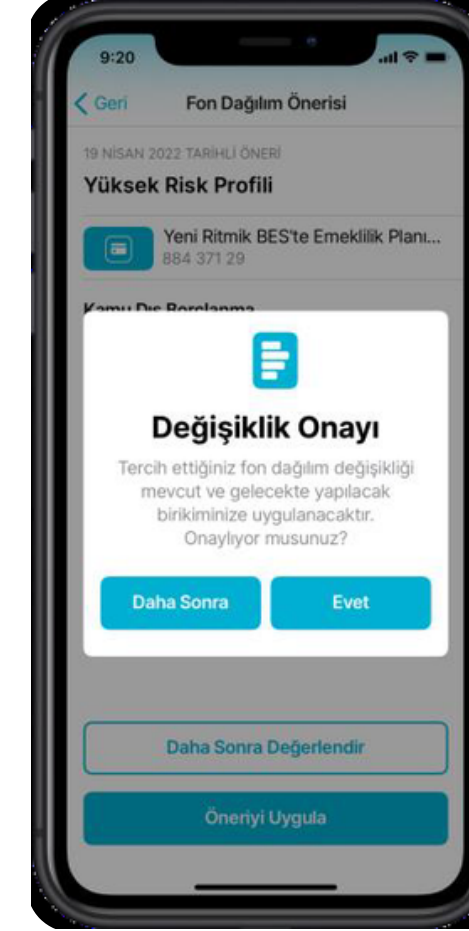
9:20

Geri

Fon Dağılım Önerisi

19 NİSAN 2022 TARİHLİ ÖNERİ

Yüksek Risk Profili

Yeni Ritmik BES'te Emeklilik Planı...
884 371 29

Kamu Dış Borçlanma

Değişiklik Onayı

Tercih ettiğiniz fon dağılım değişikliği mevcut ve gelecekte yapılacak birikiminize uygulanacaktır. Onaylıyor musunuz?

Daha Sonra

Evet

Daha Sonra Değerlendir

Öneriyi Uygula